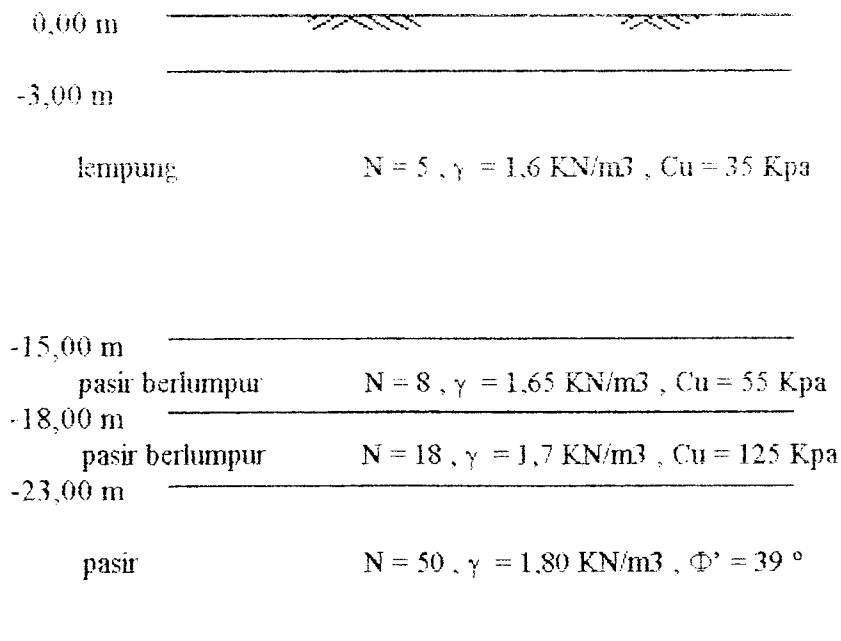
0,00 m

-3,00 m

lempung $N = 5$ , $\gamma = 1,6$ KN/m3 , Cu = 35 Kpa

-15,00 m

pasir berlumpur $N = 8$ , $\gamma = 1,65$ KN/m3 , Cu = 55 Kpa

-18,00 m

pasir berlumpur $N = 18$ , $\gamma = 1,7$ KN/m3 , Cu = 125 Kpa

-23,00 m

pasir $N = 50$ , $\gamma = 1,80$ KN/m3 , $\Phi' = 39°$